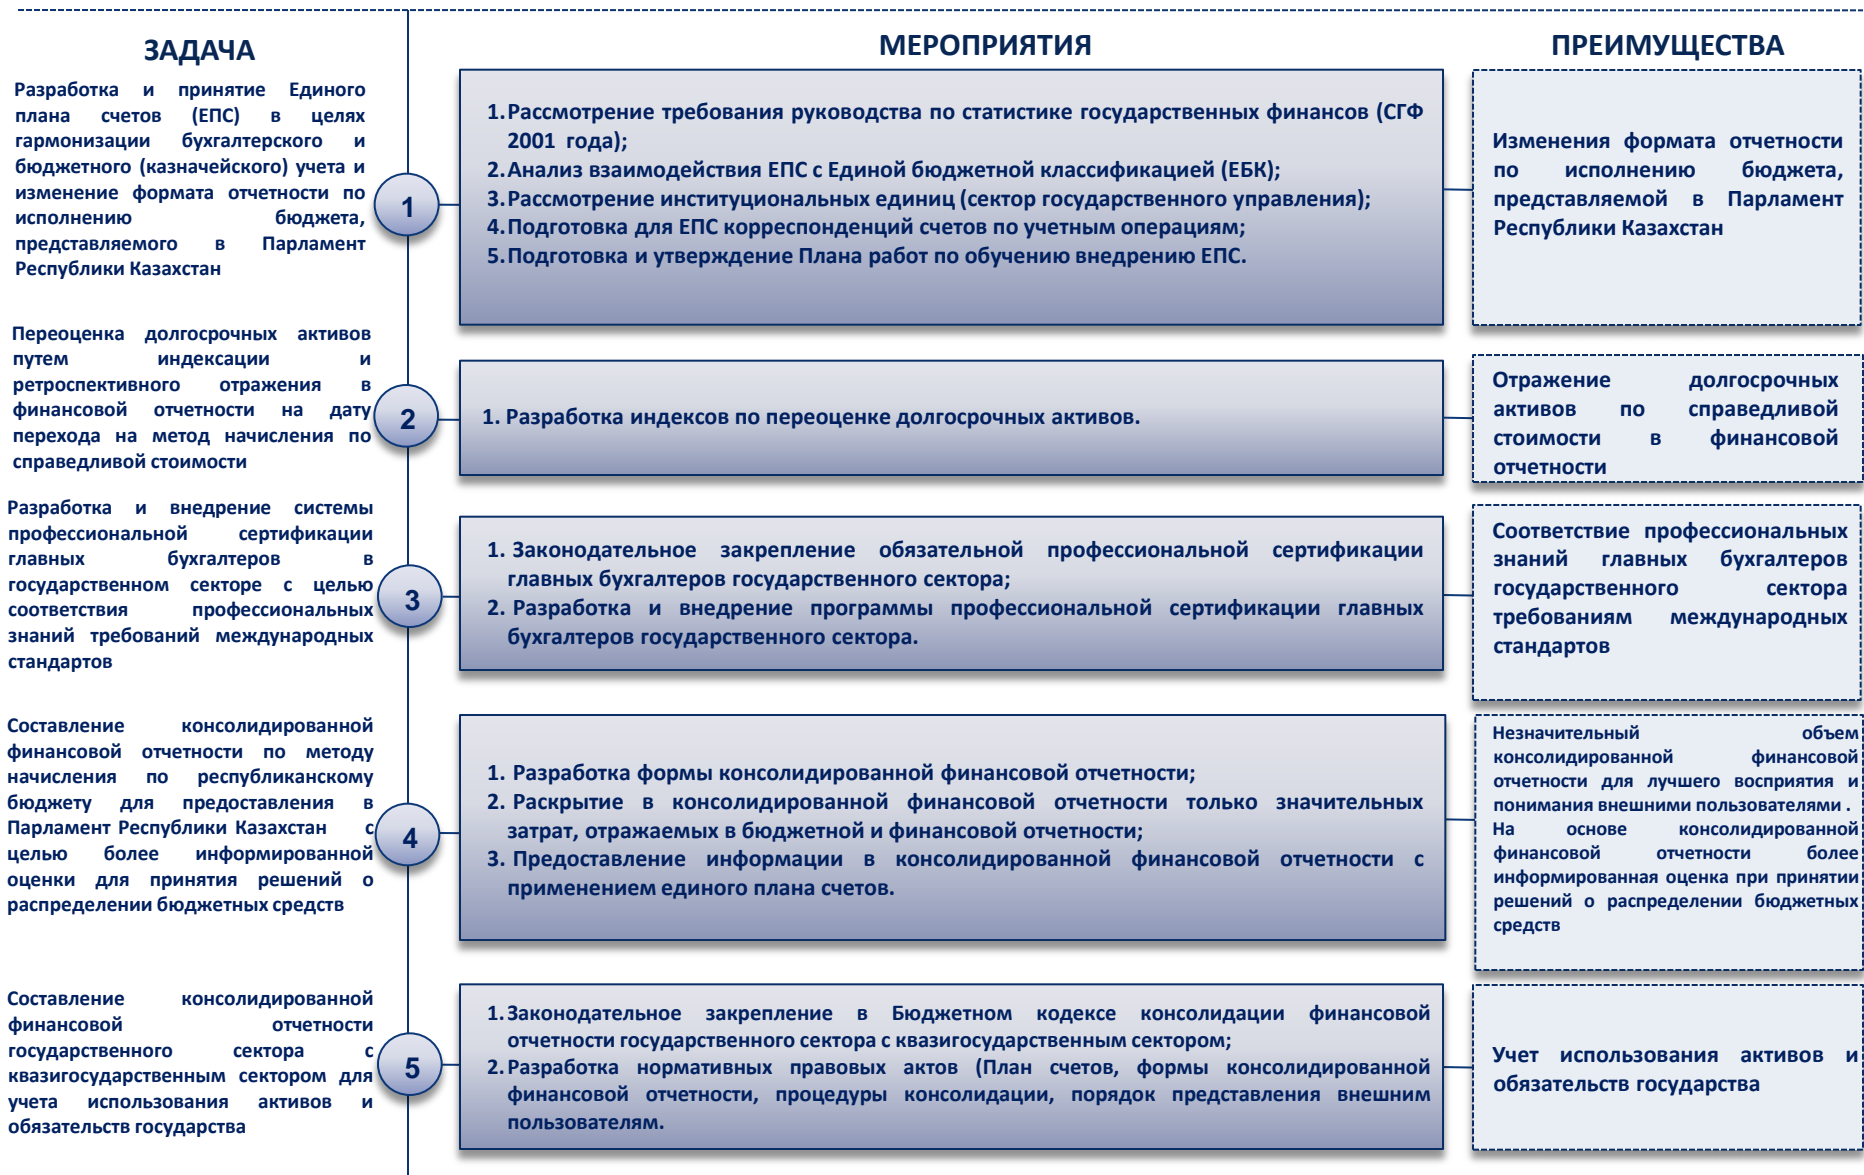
ЗАДАЧА

МЕРОПРИЯТИЯ

ПРЕИМУЩЕСТВА

Разработка и принятие Единого плана счетов (ЕПС) в целях гармонизации бухгалтерского и бюджетного (казначейского) учета и изменение формата отчетности по исполнению бюджета, представляемого в Парламент Республики Казахстан

1

1. Рассмотрение требования руководства по статистике государственных финансов (СГФ 2001 года);
2. Анализ взаимодействия ЕПС с Единой бюджетной классификацией (ЕБК);
3. Рассмотрение институциональных единиц (сектор государственного управления);
4. Подготовка для ЕПС корреспонденций счетов по учетным операциям;
5. Подготовка и утверждение Плана работ по обучению внедрению ЕПС.

Изменения формата отчетности по исполнению бюджета, представляемой в Парламент Республики Казахстан

Переоценка долгосрочных активов путем индексации и ретроспективного отражения в финансовой отчетности на дату перехода на метод начисления по справедливой стоимости

2

1. Разработка индексов по переоценке долгосрочных активов.

Отражение долгосрочных активов по справедливой стоимости в финансовой отчетности

Разработка и внедрение системы профессиональной сертификации главных бухгалтеров в государственном секторе с целью соответствия профессиональных знаний требований международных стандартов

3

1. Законодательное закрепление обязательной профессиональной сертификации главных бухгалтеров государственного сектора;
2. Разработка и внедрение программы профессиональной сертификации главных бухгалтеров государственного сектора.

Соответствие профессиональных знаний главных бухгалтеров государственного сектора требованиям международных стандартов

Составление консолидированной финансовой отчетности по методу начисления по республиканскому бюджету для предоставления в Парламент Республики Казахстан с целью более информированной оценки для принятия решений о распределении бюджетных средств

4

1. Разработка формы консолидированной финансовой отчетности;
2. Раскрытие в консолидированной финансовой отчетности только значительных затрат, отражаемых в бюджетной и финансовой отчетности;
3. Предоставление информации в консолидированной финансовой отчетности с применением единого плана счетов.

Незначительный объем консолидированной финансовой отчетности для лучшего восприятия и понимания внешними пользователями .
На основе консолидированной финансовой отчетности более информированная оценка при принятии решений о распределении бюджетных средств

Составление консолидированной финансовой отчетности государственного сектора с квазигосударственным сектором для учета использования активов и обязательств государства

5

1. Законодательное закрепление в Бюджетном кодексе консолидации финансовой отчетности государственного сектора с квазигосударственным сектором;
2. Разработка нормативных правовых актов (План счетов, формы консолидированной финансовой отчетности, процедуры консолидации, порядок представления внешним пользователям.

Учет использования активов и обязательств государства